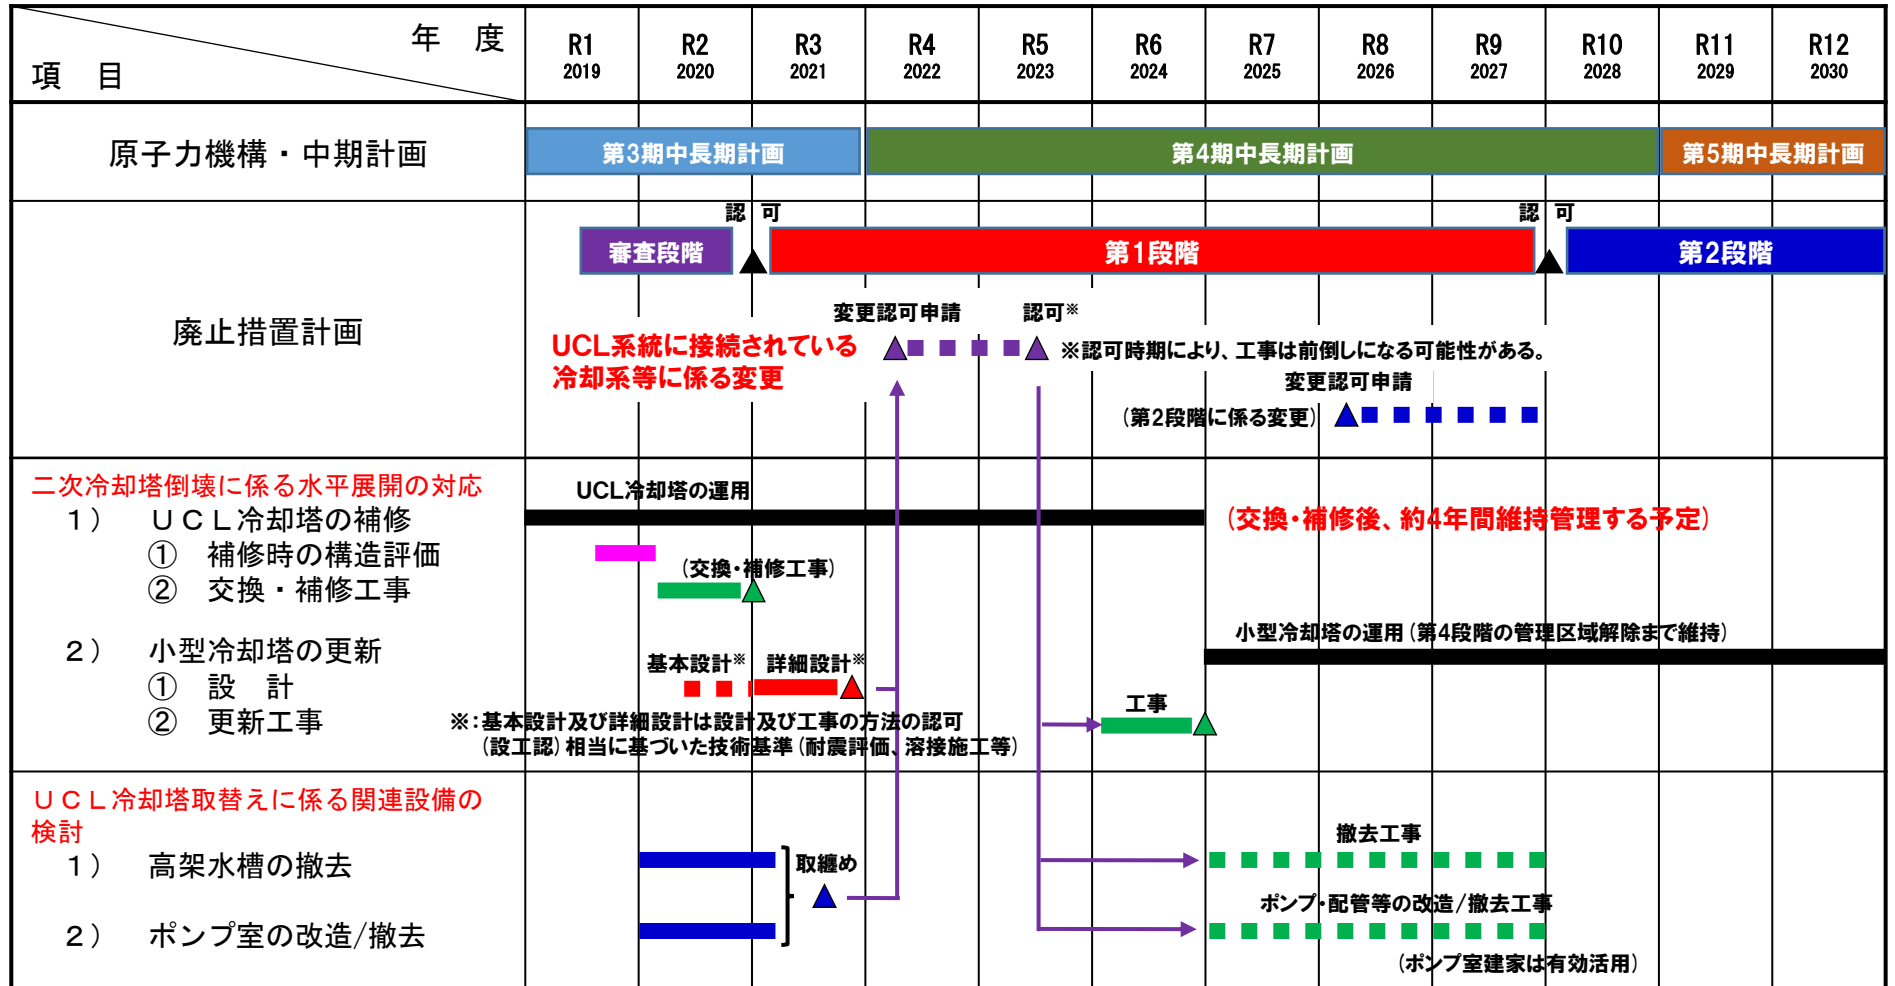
| 年　度 / 項　目 | R1 2019 | R2 2020 | R3 2021 | R4 2022 | R5 2023 | R6 2024 | R7 2025 | R8 2026 | R9 2027 | R10 2028 | R11 2029 | R12 2030 |
|---|---|---|---|---|---|---|---|---|---|---|---|---|
| 原子力機構・中期計画 | 第3期中長期計画 | | | 第4期中長期計画 | | | | | | | 第5期中長期計画 | |

廃止措置計画

認　可　　認　可

審査段階　第1段階　第2段階

変更認可申請　認可※

UCL系統に接続されている冷却系等に係る変更

※認可時期により、工事は前倒しになる可能性がある。

変更認可申請

（第2段階に係る変更）

二次冷却塔倒壊に係る水平展開の対応
1）　ＵＣＬ冷却塔の補修
①　補修時の構造評価
②　交換・補修工事

UCL冷却塔の運用

（交換・補修後、約4年間維持管理する予定）

（交換・補修工事）

2）　小型冷却塔の更新
①　設　計
②　更新工事

小型冷却塔の運用（第4段階の管理区域解除まで維持）

基本設計※　詳細設計※

工事

※：基本設計及び詳細設計は設計及び工事の方法の認可（設工認）相当に基づいた技術基準（耐震評価、溶接施工等）

ＵＣＬ冷却塔取替えに係る関連設備の検討
1）　高架水槽の撤去
2）　ポンプ室の改造/撤去

取纏め

撤去工事

ポンプ・配管等の改造/撤去工事

（ポンプ室建家は有効活用）